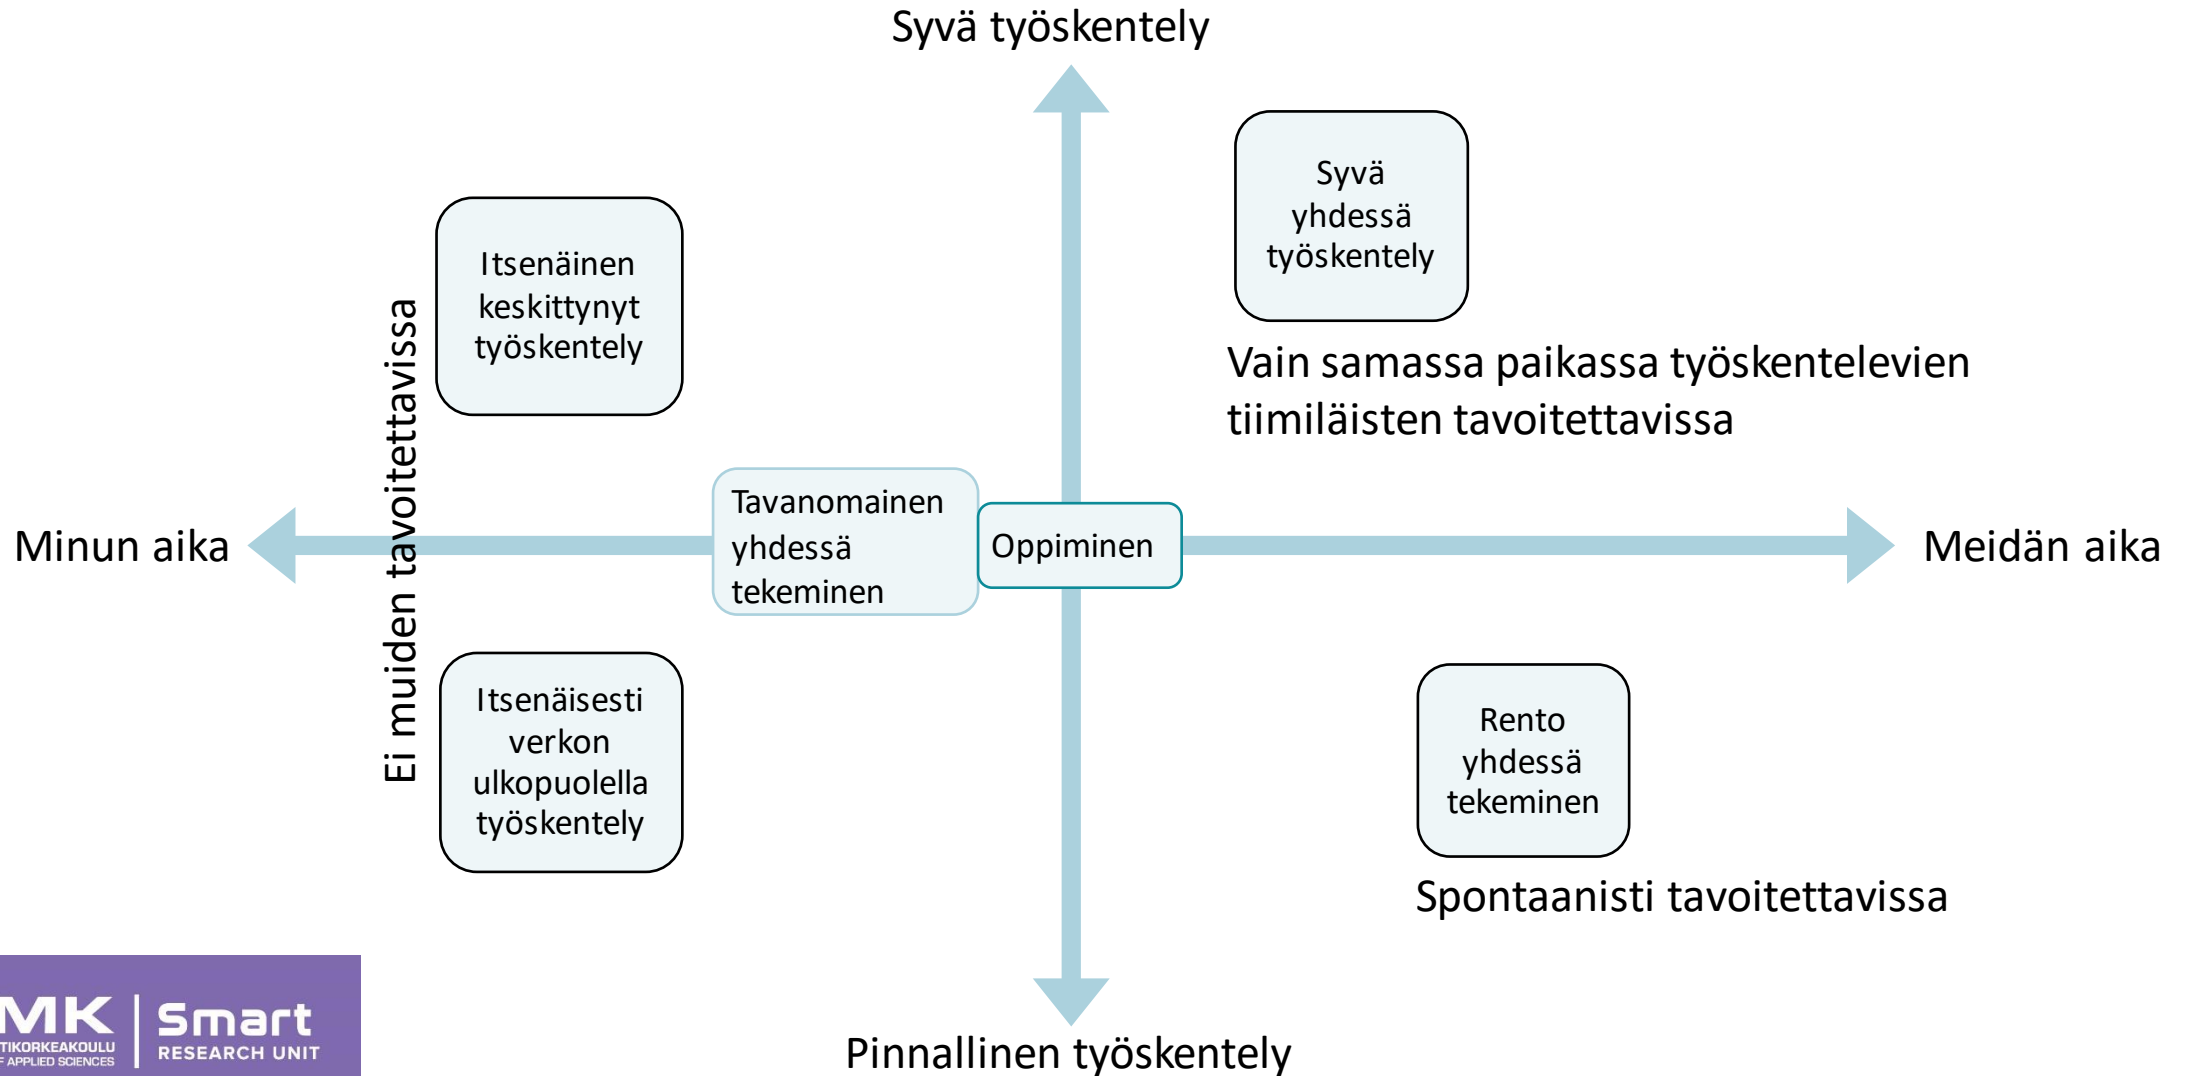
Syvä työskentely

Syvä yhdessä työskentely

Itsenäinen keskittynyt työskentely

Vain samassa paikassa työskentelevien tiimiläisten tavoitettavissa

Ei muiden tavoitettavissa

Minun aika

Tavanomainen yhdessä tekeminen

Oppiminen

Meidän aika

Itsenäisesti verkon ulkopuolella työskentely

Rento yhdessä tekeminen

Spontaanisti tavoitettavissa

Pinnallinen työskentely

MK TIKORKEAKOULU F APPLIED SCIENCES | Smart RESEARCH UNIT